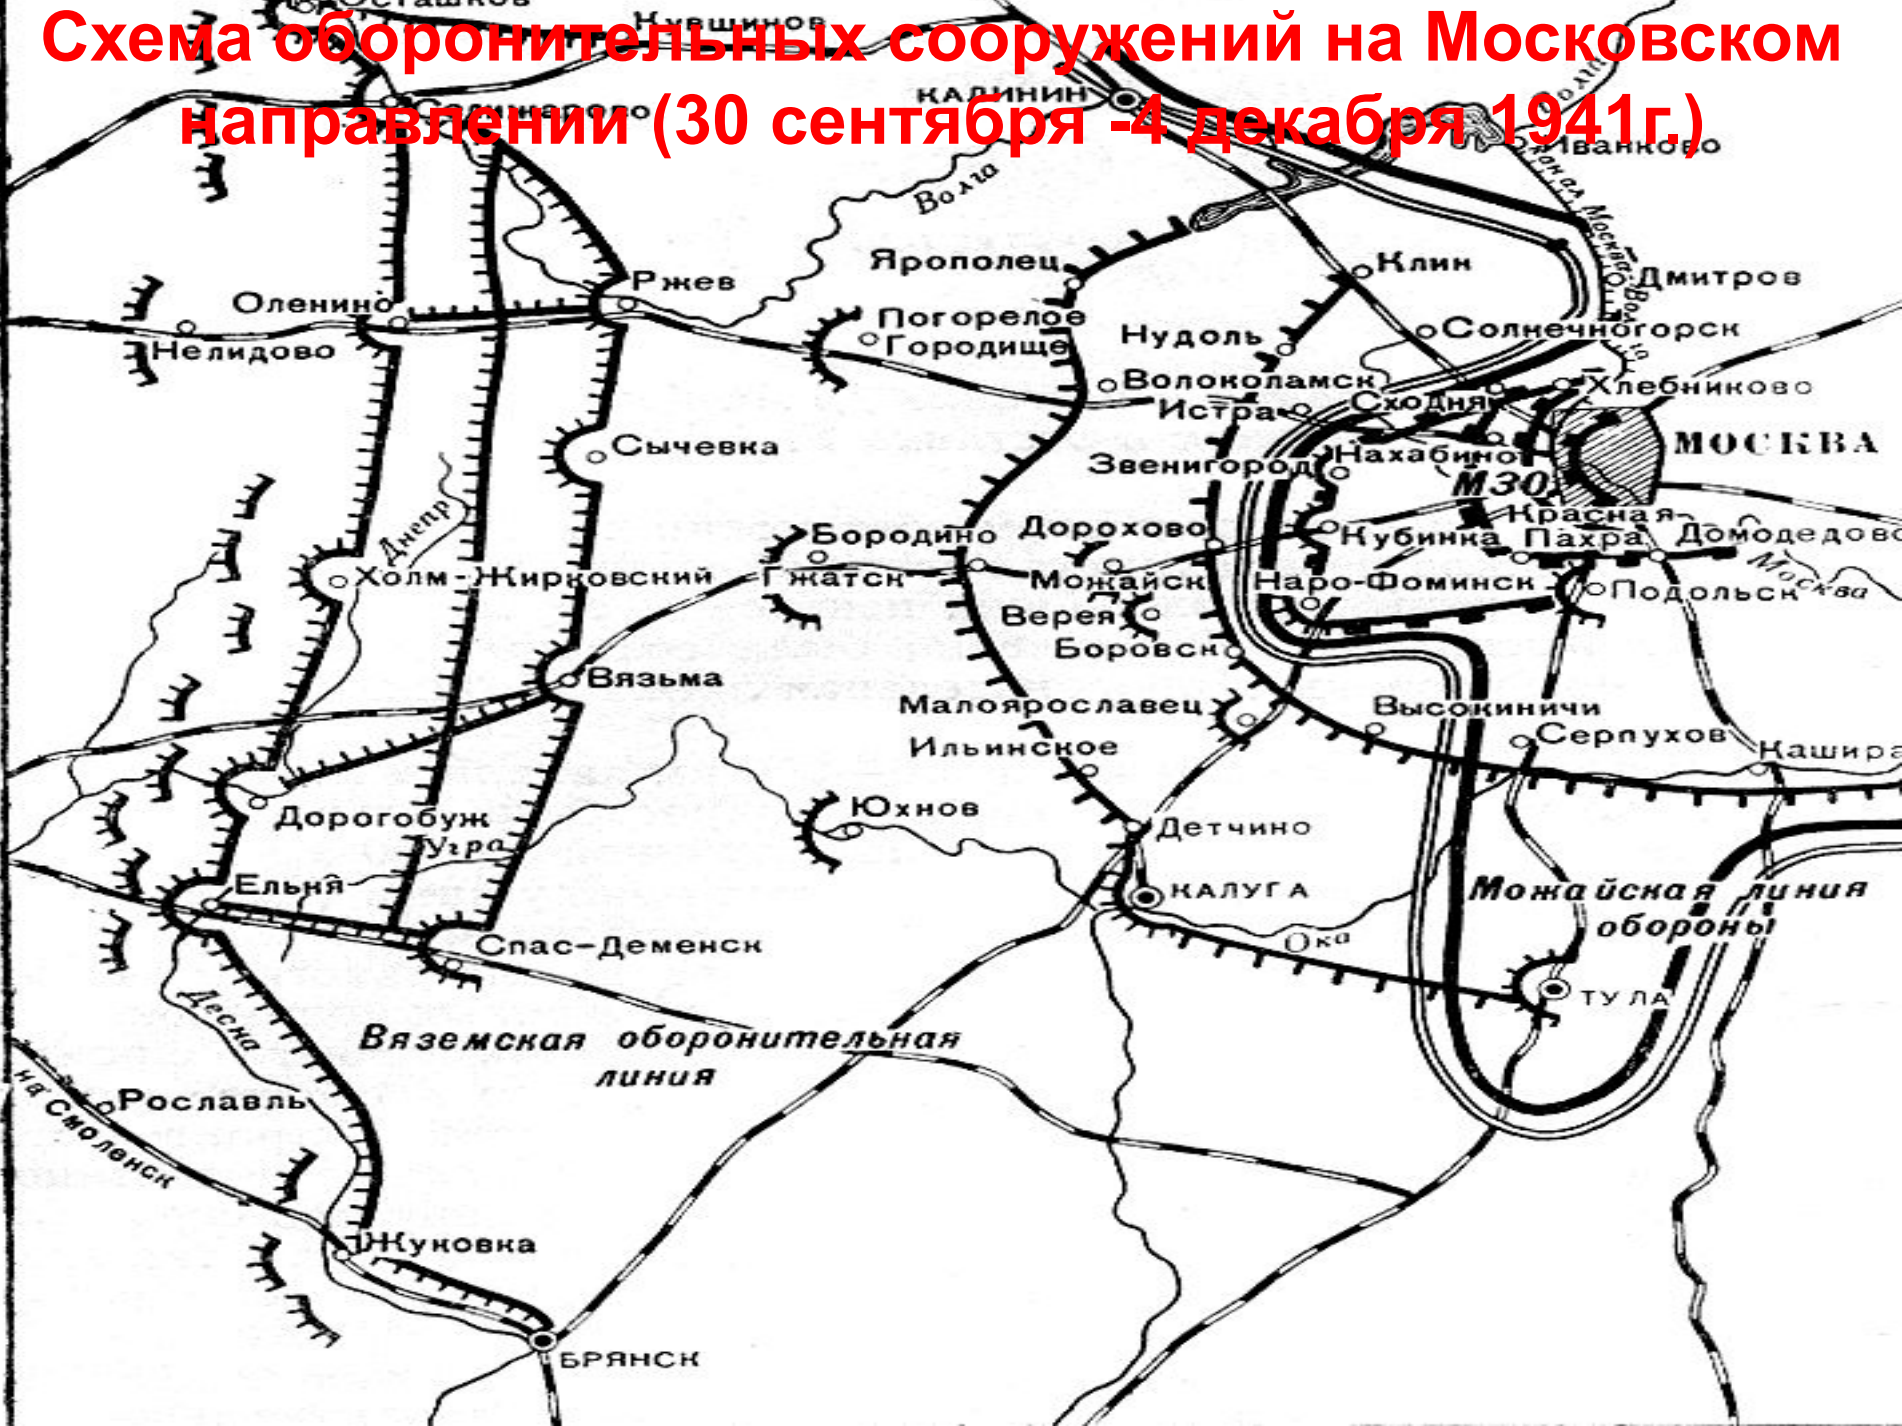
Схема оборонительных сооружений на Московском направлении (30 сентября -4 декабря 1941г.)

Осташков
Кувшиново
Калинин
Селижарово
Иванково
Волга
Канал Москва-Волга
Ржев
Ярополец
Клин
Дмитров
Оленино
Нелидово
Погорелое Городище
Нудоль
Солнечногорск
Волоколамск
Хлебниково
Истра
Сходня
Сычевка
Нахабино
МОСКВА
Звенигород
М30
Днепр
Бородино
Дорохово
Красная Пахра
Кубинка
Домодедово
Холм-Жирковский
Гжатск
Можайск
Наро-Фоминск
Подольск
Москва
Верея
Боровск
Вязьма
Малоярославец
Высокиничи
Ильинское
Серпухов
Кашира
Юхнов
Дорогобуж
Угра
Детчино
Ельня
КАЛУГА
Можайская линия обороны
Спас-Деменск
Ока
ТУЛА
Десна
Вяземская оборонительная линия
Рославль
на Смоленск
Жуковка
БРЯНСК